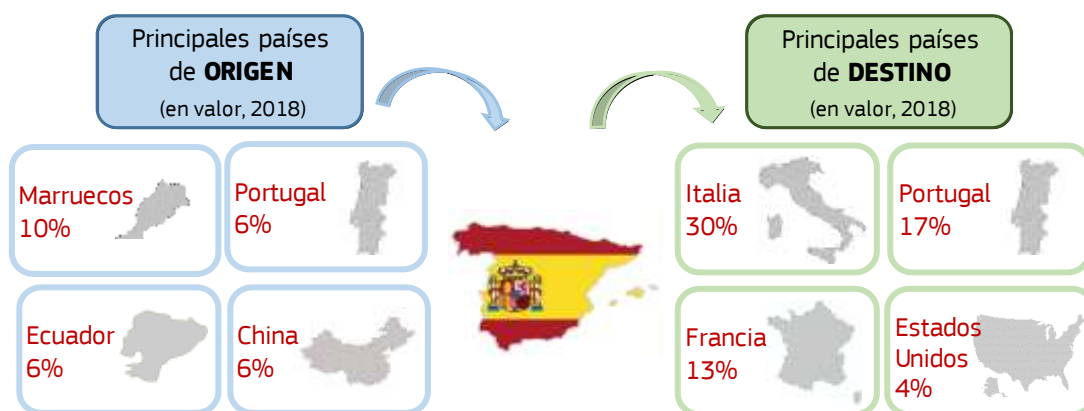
Principales países de **ORIGEN** (en valor, 2018)

Marruecos 10%

Portugal 6%

Ecuador 6%

China 6%

Principales países de **DESTINO** (en valor, 2018)

Italia 30%

Portugal 17%

Francia 13%

Estados Unidos 4%